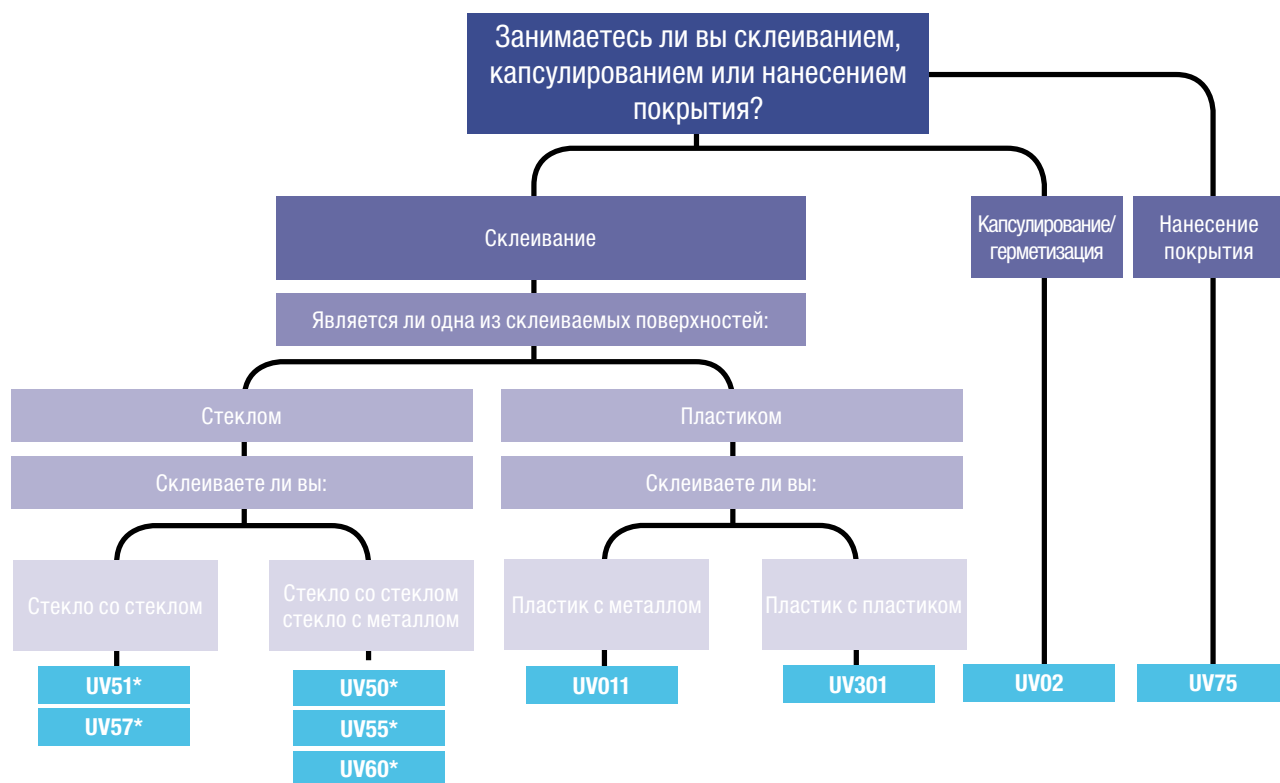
Занимаетесь ли вы склеиванием, капсулированием или нанесением покрытия?

Склеивание

Является ли одна из склеиваемых поверхностей:

Капсулирование/ герметизация

Нанесение покрытия

Стеклом

Склеиваете ли вы:

Пластиком

Склеиваете ли вы:

Стекло со стеклом

Стекло со стеклом стекло с металлом

Пластик с металлом

Пластик с пластиком

UV51*

UV57*

UV50*

UV55*

UV60*

UV011

UV301

UV02

UV75